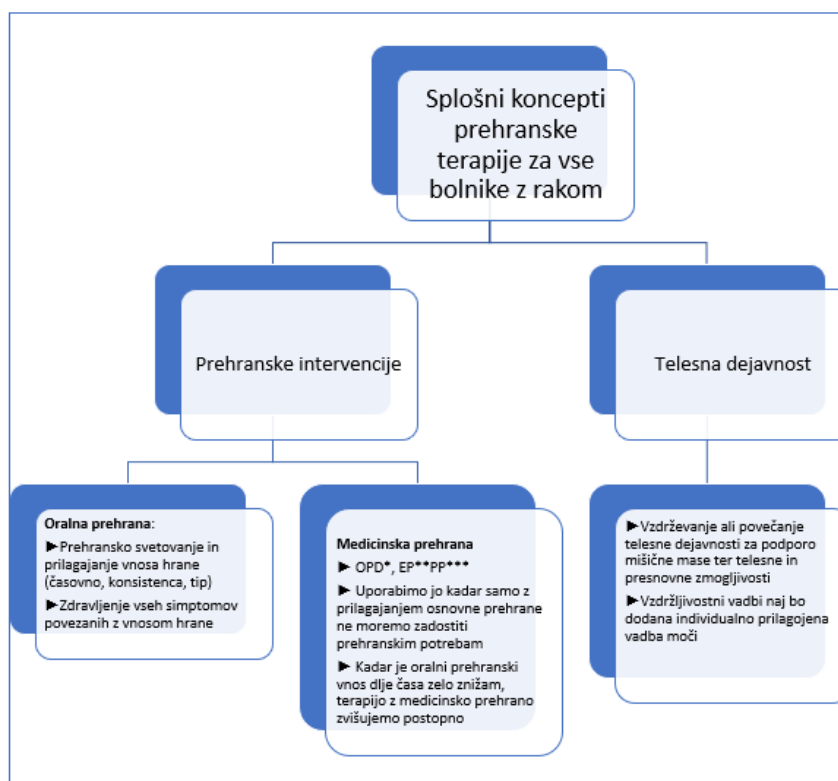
Splošni koncepti prehranske terapije za vse bolnike z rakom

Prehranske intervencije

Telesna dejavnost

Oralna prehrana:

►Prehransko svetovanje in prilagajanje vnosa hrane (časovno, konsistenca, tip)

►Zdravljenje vseh simptomov povezanih z vnosom hrane

Medicinska prehrana

► OPD*, EP**PP***

► Uporabimo jo kadar samo z prilagajanjem osnovne prehrane ne moremo zadostiti prehranskim potrebam

► Kadar je oralni prehranski vnos dlje časa zelo znižam, terapijo z medicinsko prehrano zvišujemo postopno

►Vzdrževanje ali povečanje telesne dejavnosti za podporo mišične mase ter telesne in presnovne zmogljivosti

►Vzdržljivostni vadbi naj bo dodana individualno prilagojena vadba moči